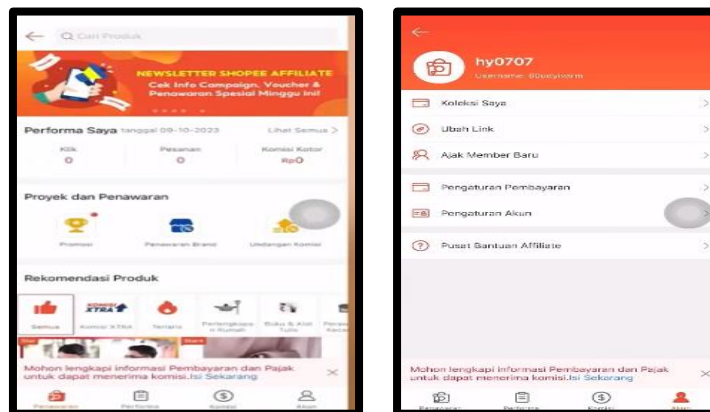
Cari Produk

NEWSLETTER SHOPEE AFFILIATE
Cek Info Campaign, Voucher & Penawaran Spesial Minggu Ini!

Performa Saya tanggal 09-10-2023
Lihat Semua >

Klik
0

Pesanan
0

Komisi Kotor
Rp0

Proyek dan Penawaran

Promosi

Penawaran Brand

Undangan Komisi

Rekomendasi Produk

Semua

KOMISI XTRA
Komisi XTRA

Terlaris

Perlengkapan Rumah

Buku & Alat Tulis

Perawatan Kecantikan

Mohon lengkapi informasi Pembayaran dan Pajak untuk dapat menerima komisi. Isi Sekarang

Penawaran

Performa

Komisi

Akun

hy0707
Username: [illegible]

Koleksi Saya

Ubah Link

Ajak Member Baru

Pengaturan Pembayaran

Pengaturan Akun

Pusat Bantuan Affiliate

Mohon lengkapi informasi Pembayaran dan Pajak untuk dapat menerima komisi. Isi Sekarang

Penawaran

Performa

Komisi

Akun